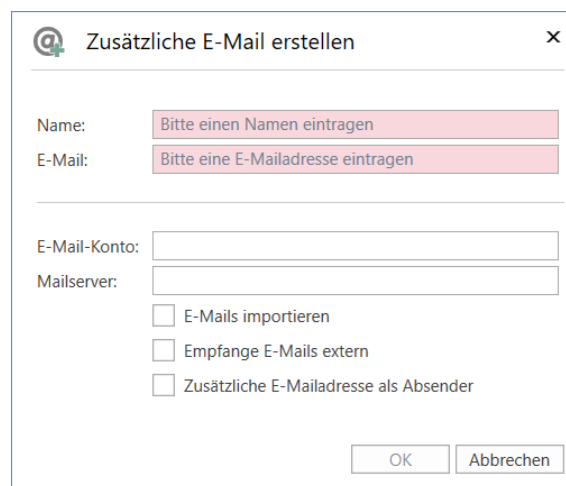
Zusätzliche E-Mail erstellen

×

Name: Bitte einen Namen eintragen
E-Mail: Bitte eine E-Mailadresse eintragen

E-Mail-Konto:
Mailserver:

E-Mails importieren
Empfange E-Mails extern
Zusätzliche E-Mailadresse als Absender

OK
Abbrechen